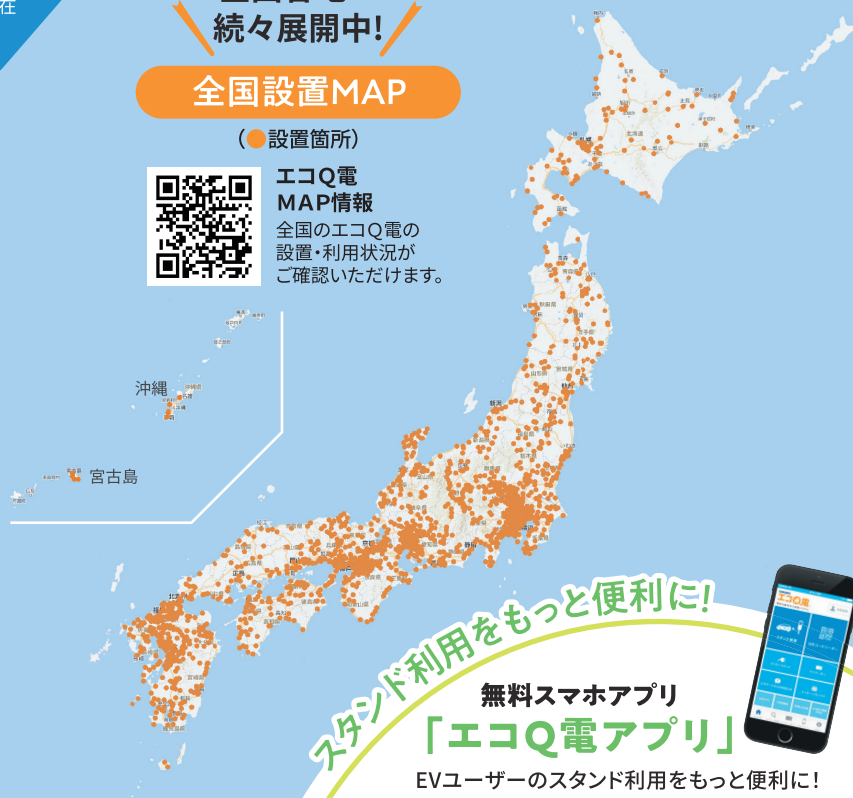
続々展開中!

全国設置MAP

(●設置箇所)

エコQ電
MAP情報
全国のエコQ電の設置・利用状況がご確認いただけます。

沖縄

宮古島

スタンド利用をもっと便利に!

無料スマホアプリ
「エコQ電アプリ」
EVユーザーのスタンド利用をもっと便利に!